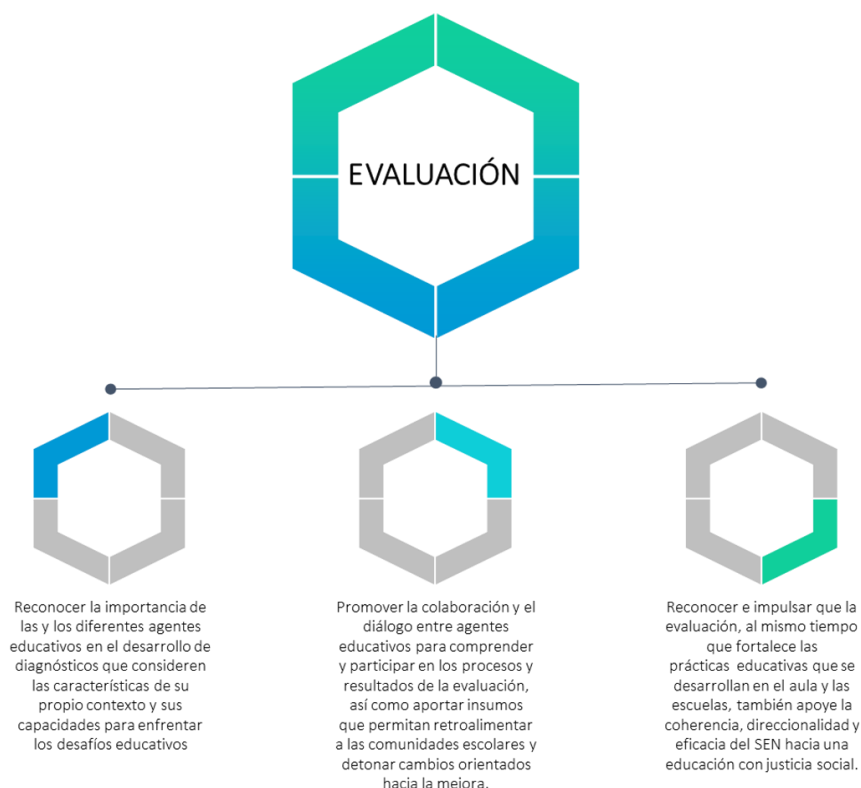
EVALUACIÓN

Reconocer la importancia de las y los diferentes agentes educativos en el desarrollo de diagnósticos que consideren las características de su propio contexto y sus capacidades para enfrentar los desafíos educativos

Promover la colaboración y el diálogo entre agentes educativos para comprender y participar en los procesos y resultados de la evaluación, así como aportar insumos que permitan retroalimentar a las comunidades escolares y detonar cambios orientados hacia la mejora.

Reconocer e impulsar que la evaluación, al mismo tiempo que fortalece las prácticas educativas que se desarrollan en el aula y las escuelas, también apoye la coherencia, direccionalidad y eficacia del SEN hacia una educación con justicia social.